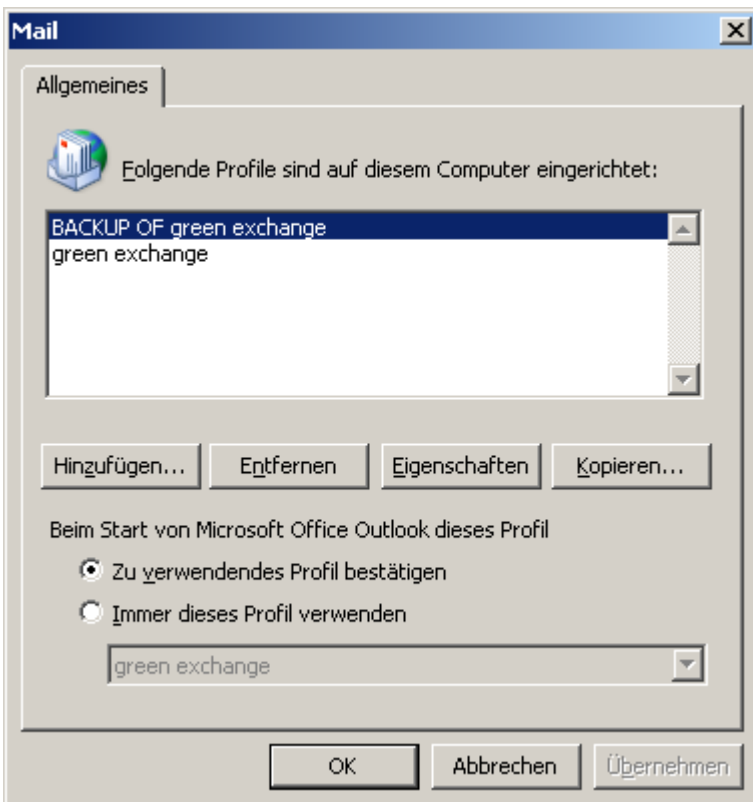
Mail

Allgemeines

Folgende Profile sind auf diesem Computer eingerichtet:

BACKUP OF green exchange
green exchange

Hinzufügen... Entfernen Eigenschaften Kopieren...

Beim Start von Microsoft Office Outlook dieses Profil

Zu verwendendes Profil bestätigen

Immer dieses Profil verwenden

green exchange

OK Abbrechen Übernehmen